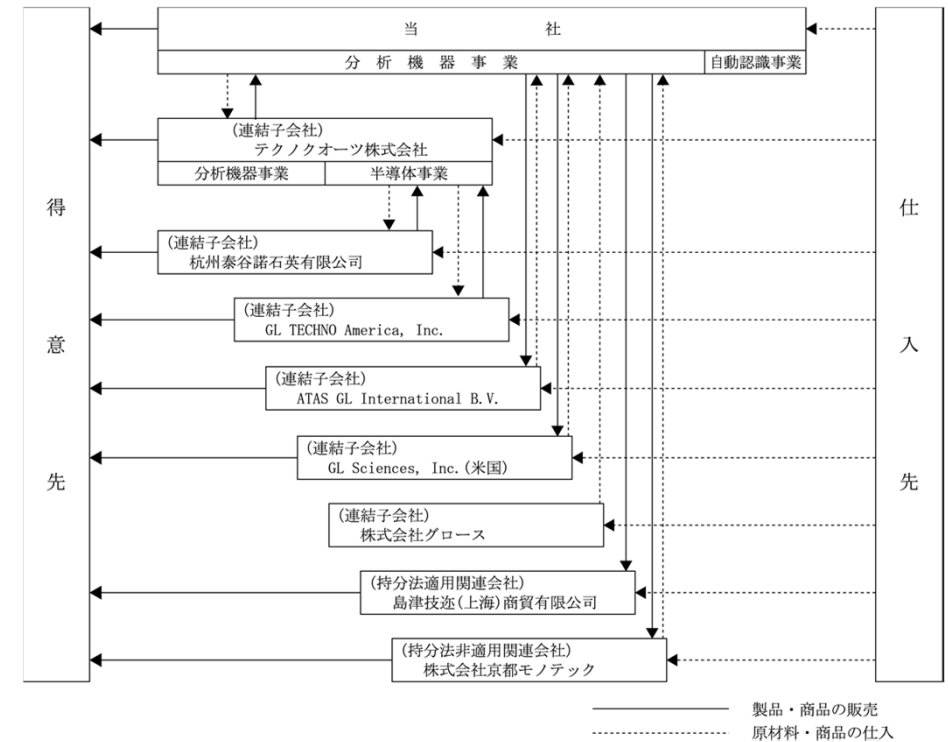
得意先

当　　　社

分析機器事業

自動認識事業

（連結子会社）
テクノクオーツ株式会社

分析機器事業

半導体事業

（連結子会社）
杭州泰谷諾石英有限公司

（連結子会社）
GL TECHNO America, Inc.

（連結子会社）
ATAS GL International B.V.

（連結子会社）
GL Sciences, Inc.（米国）

（連結子会社）
株式会社グロース

（持分法適用関連会社）
島津技迩（上海）商貿有限公司

（持分法非適用関連会社）
株式会社京都モノテック

仕入先

製品・商品の販売
原材料・商品の仕入